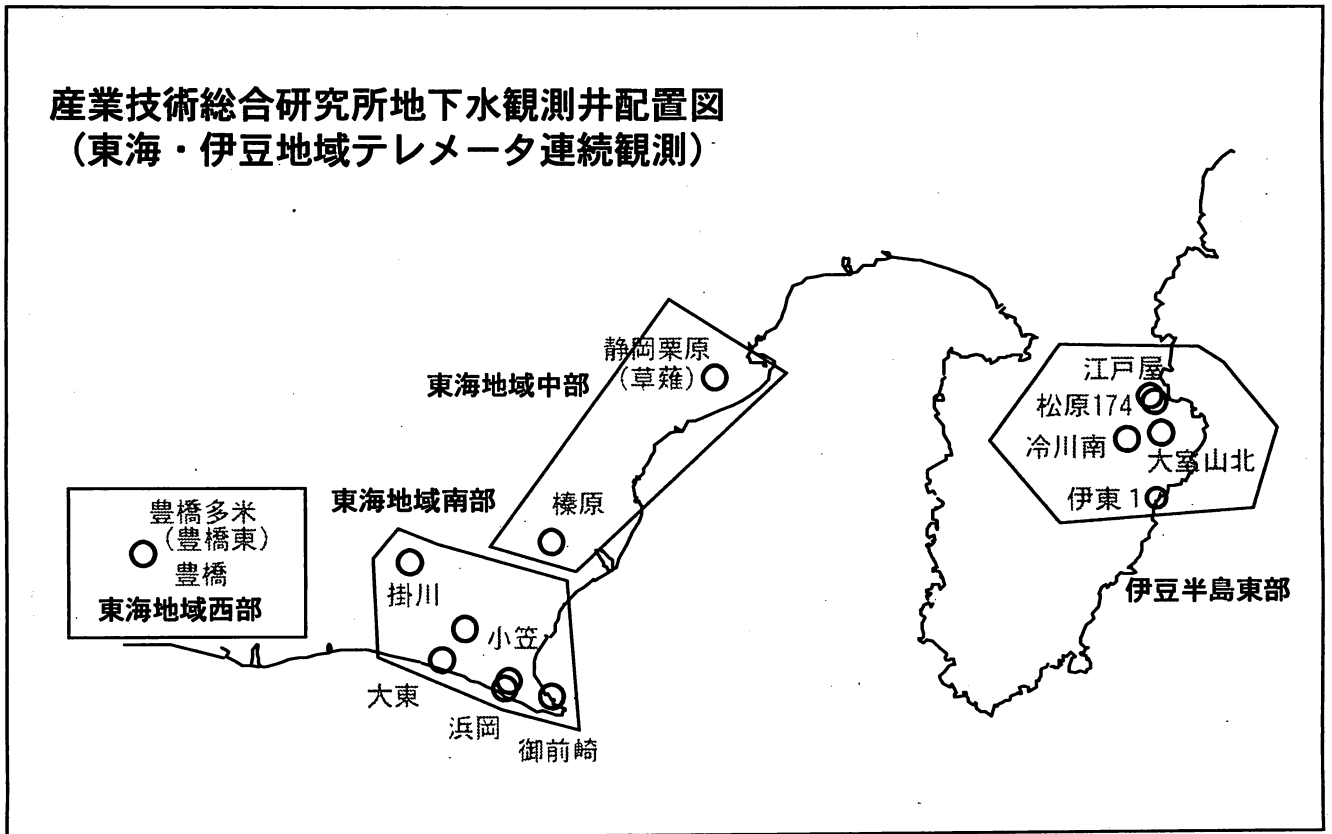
産業技術総合研究所地下水観測井配置図
（東海・伊豆地域テレメータ連続観測）

静岡栗原
（草薙）
東海地域中部

江戸屋
松原174
冷川南
大室山北
伊東1
伊豆半島東部

東海地域南部
榛原

豊橋多米
（豊橋東）
豊橋
東海地域西部

掛川
小笠
大東
浜岡
御前崎